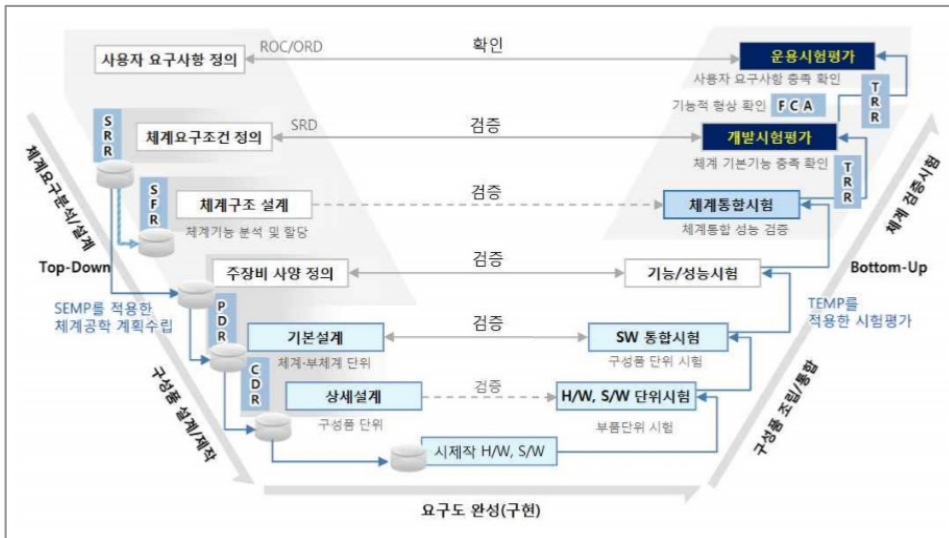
사용자 요구사항 정의

ROC/ORD

확인

운용시험평가

사용자 요구사항 충족 확인

기능적 형상 확인 F C A

T R R

S R R

체계요구조건 정의

SRD

검증

개발시험평가

체계 기본기능 충족 확인

T R R

체계요구분석/설계

S F R

체계구조 설계

체계기능 분석 및 할당

검증

체계통합시험

체계통합 성능 검증

체계 검증/시험

Top-Down

주장비 사양 정의

검증

기능/성능시험

Bottom-Up

SEMP를 적용한 체계공학 계획수립

P D R

TEMP를 적용한 시험평가

기본설계

체계-부체계 단위

검증

SW 통합시험

구성품 단위 시험

구성품 설계/제작

C D R

상세설계

구성품 단위

검증

H/W, S/W 단위시험

부품단위 시험

구성품 조립/통합

시제작 H/W, S/W

요구도 완성(구현)